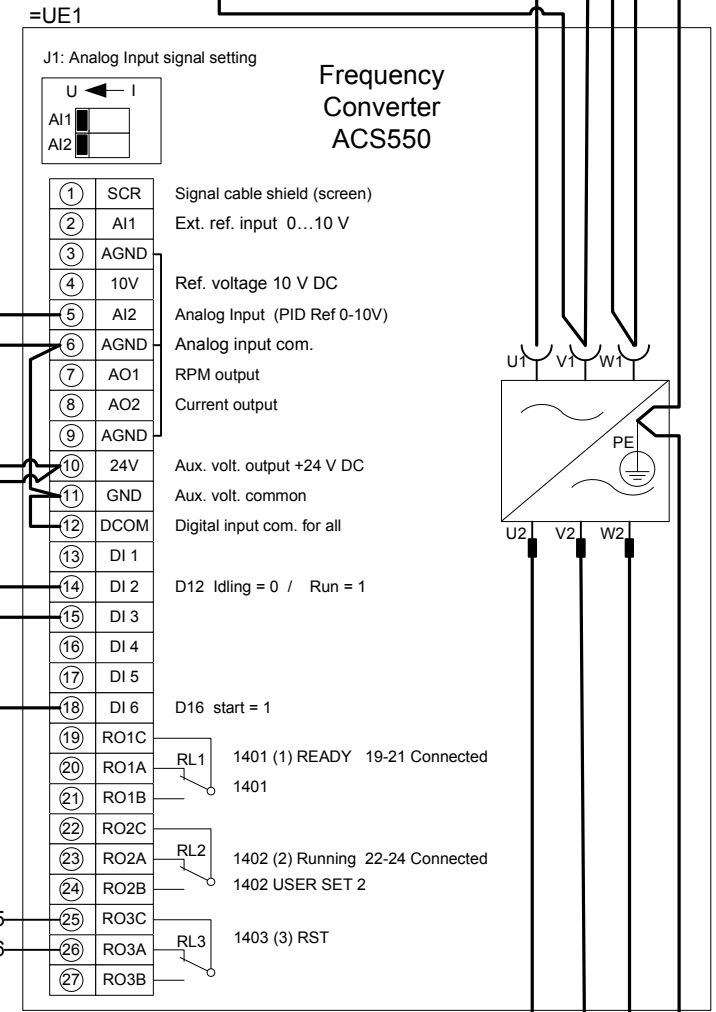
=UE1

J1: Analog Input signal setting

U ◄— I

AI1

AI2

Frequency Converter ACS550

| | | |
|---|---|---|
| 1 | SCR | Signal cable shield (screen) |
| 2 | AI1 | Ext. ref. input 0…10 V |
| 3 | AGND | |
| 4 | 10V | Ref. voltage 10 V DC |
| 5 | AI2 | Analog Input (PID Ref 0-10V) |
| 6 | AGND | Analog input com. |
| 7 | AO1 | RPM output |
| 8 | AO2 | Current output |
| 9 | AGND | |
| 10 | 24V | Aux. volt. output +24 V DC |
| 11 | GND | Aux. volt. common |
| 12 | DCOM | Digital input com. for all |
| 13 | DI 1 | |
| 14 | DI 2 | D12 Idling = 0 / Run = 1 |
| 15 | DI 3 | |
| 16 | DI 4 | |
| 17 | DI 5 | |
| 18 | DI 6 | D16 start = 1 |
| 19 | RO1C | |
| 20 | RO1A | RL1 1401 (1) READY 19-21 Connected |
| 21 | RO1B | 1401 |
| 22 | RO2C | |
| 23 | RO2A | RL2 1402 (2) Running 22-24 Connected |
| 24 | RO2B | 1402 USER SET 2 |
| 25 | RO3C | |
| 26 | RO3A | RL3 1403 (3) RST |
| 27 | RO3B | |

5

6

U1 V1 W1

PE

U2 V2 W2